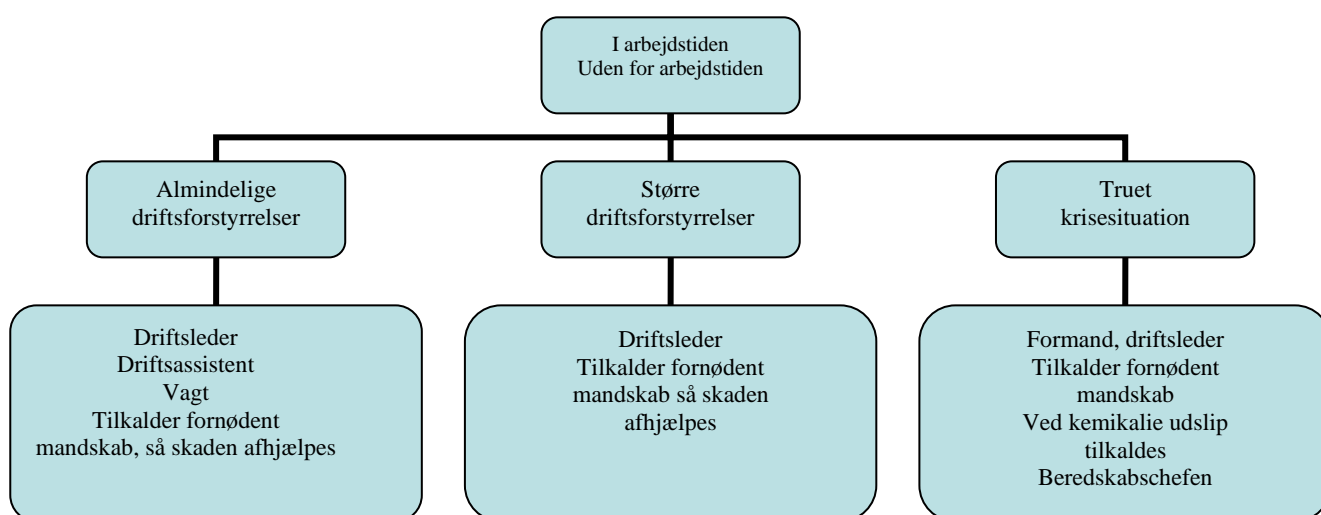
I arbejdstiden
Uden for arbejdstiden

Almindelige driftsforstyrrelser

Større driftsforstyrrelser

Truet krisesituation

Driftsleder
Driftsassistent
Vagt
Tilkalder fornødent mandskab, så skaden afhjælpes

Driftsleder
Tilkalder fornødent mandskab så skaden afhjælpes

Formand, driftsleder
Tilkalder fornødent mandskab
Ved kemikalie udslip tilkaldes
Beredskabschefen